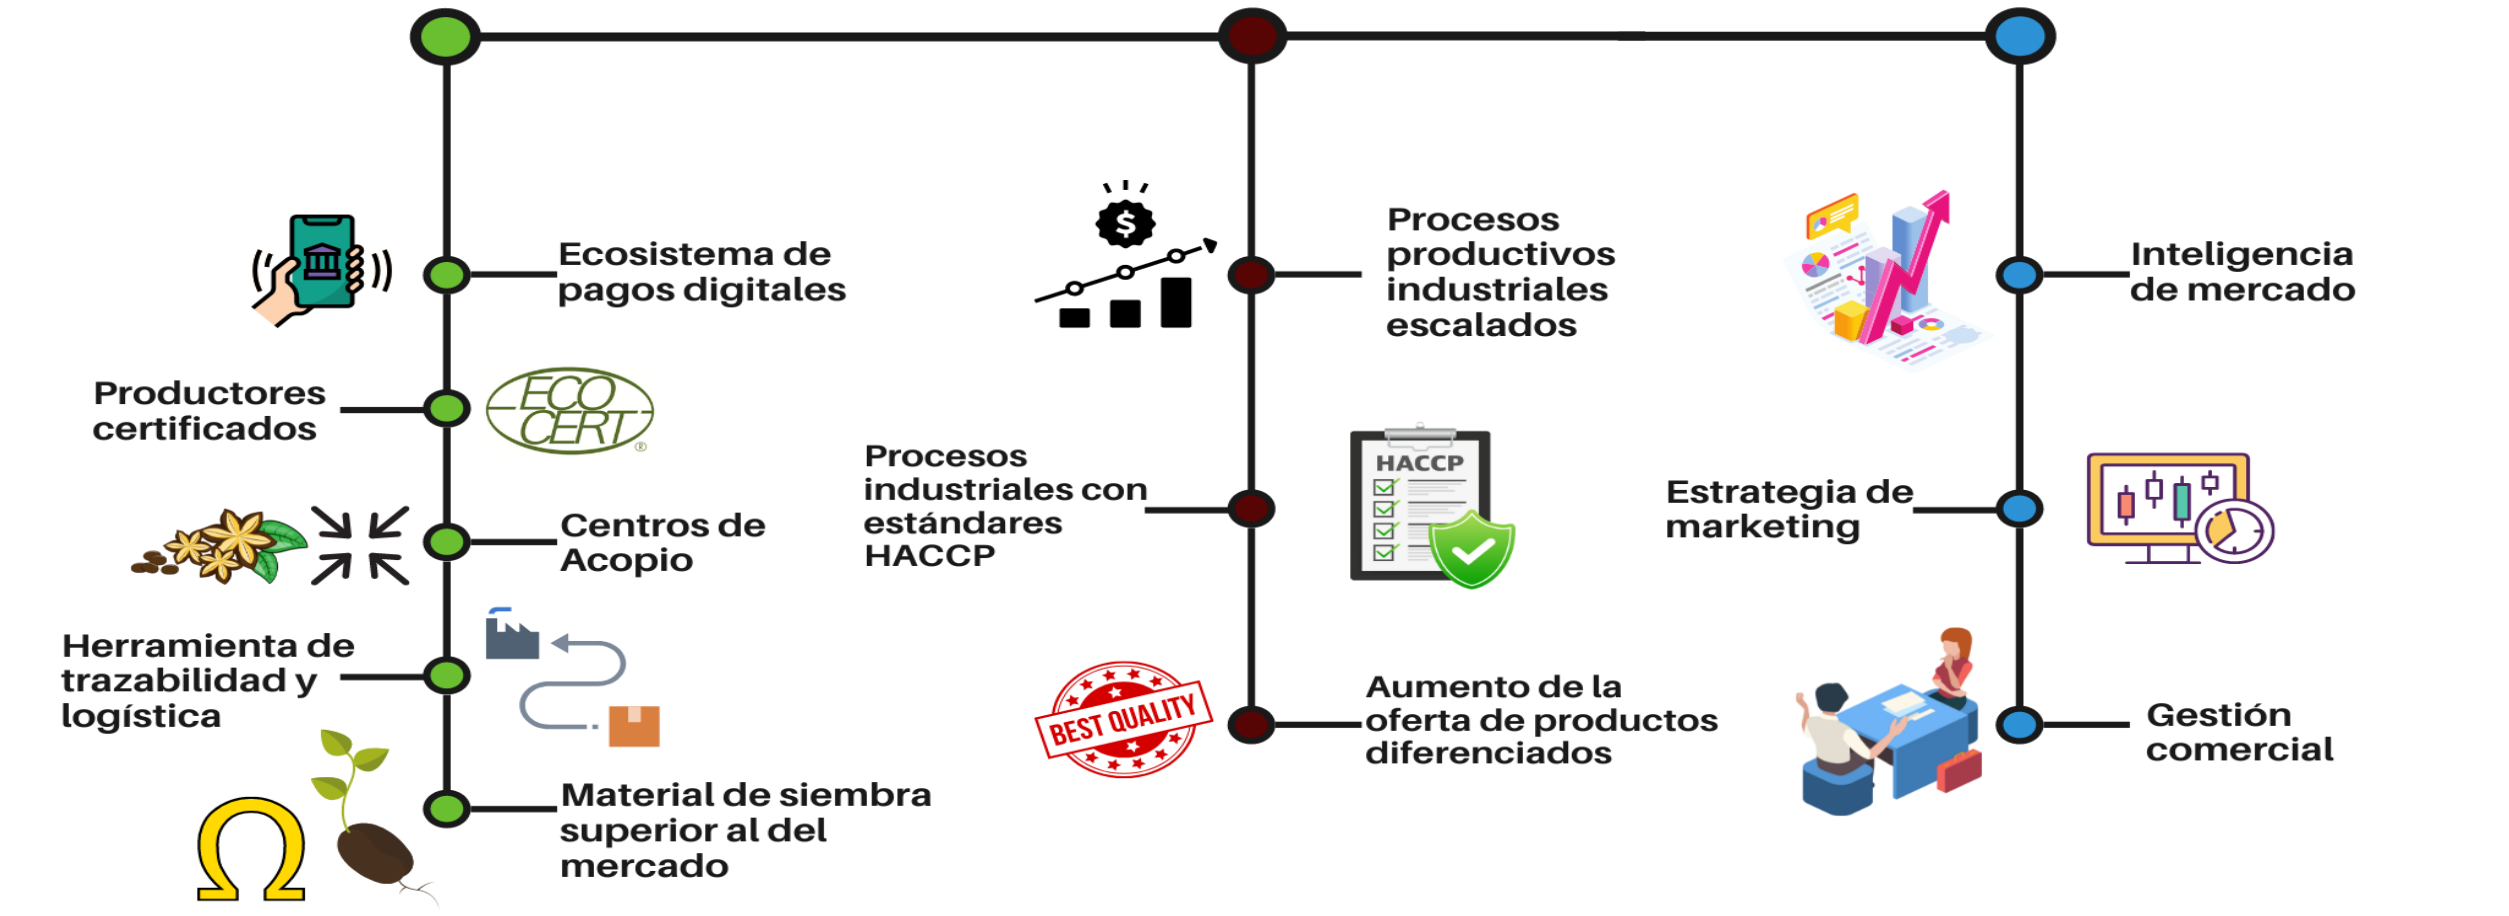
Ecosistema de pagos digitales

Productores certificados

ECO CERT

Centros de Acopio

Herramienta de trazabilidad y logística

Material de siembra superior al del mercado

Procesos productivos industriales escalados

Procesos industriales con estándares HACCP

HACCP

BEST QUALITY

Aumento de la oferta de productos diferenciados

Inteligencia de mercado

Estrategia de marketing

Gestión comercial